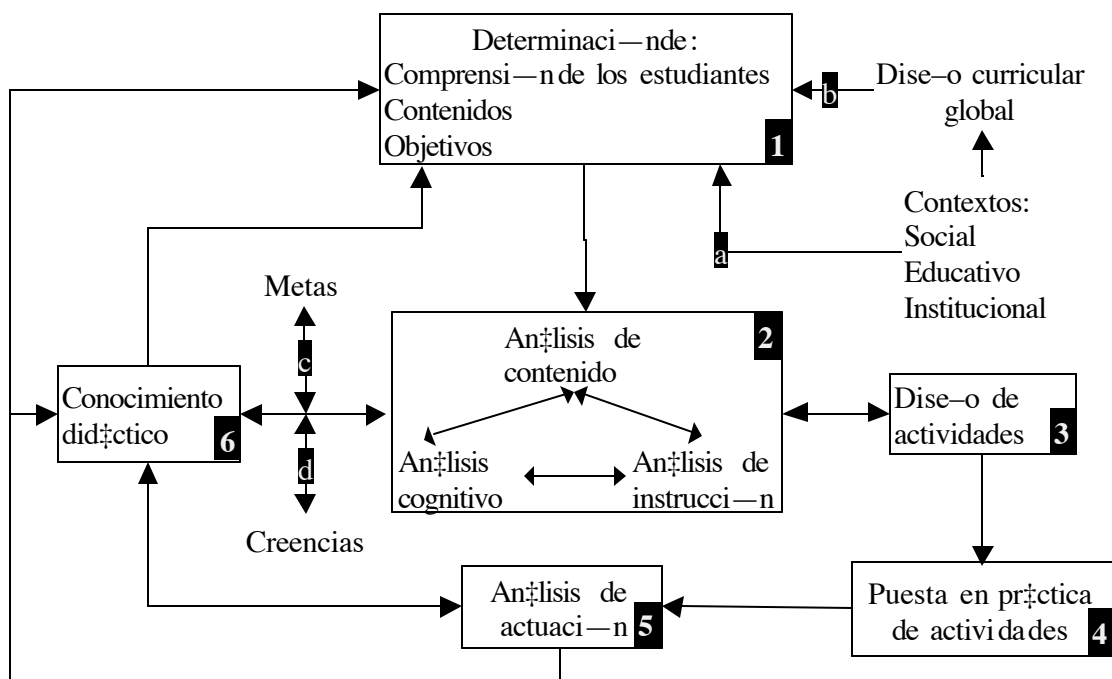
Determinaci—nde:
Comprensi—n de los estudiantes
Contenidos
Objetivos
1

b
Dise–o curricular global

Contextos:
Social
Educativo
Institucional

a

Metas

c

d

Creencias

An‡lisis de contenido
2

An‡lisis cognitivo

An‡lisis de instrucci—n

Conocimiento did‡ctico
6

Dise–o de actividades
3

Puesta en pr‡ctica de actividades
4

An‡lisis de actuaci—n
5